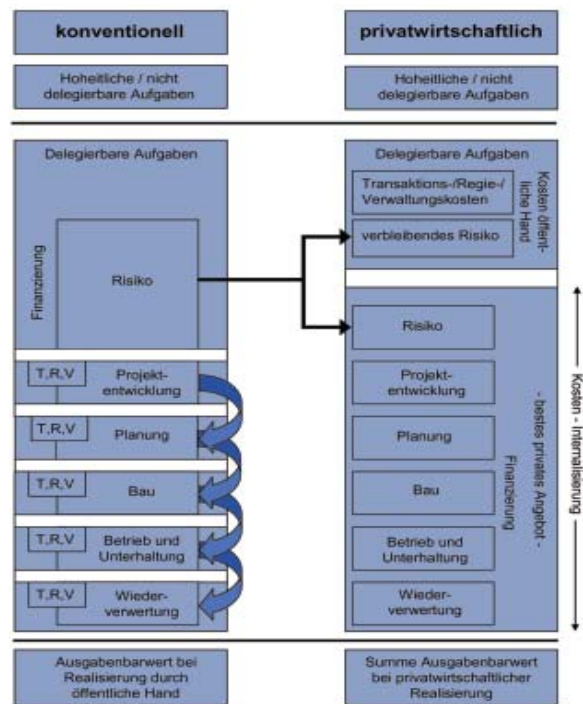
konventionell

privatwirtschaftlich

Hoheitliche / nicht delegierbare Aufgaben

Hoheitliche / nicht delegierbare Aufgaben

Delegierbare Aufgaben

Finanzierung

Risiko

T,R,V

Projektentwicklung

T,R,V

Planung

T,R,V

Bau

T,R,V

Betrieb und Unterhaltung

T,R,V

Wiederverwertung

Delegierbare Aufgaben

Transaktions-/Regie-/ Verwaltungskosten

verbleibendes Risiko

Kosten öffentliche Hand

Risiko

Projektentwicklung

Planung

Bau

Betrieb und Unterhaltung

Wiederverwertung

- bestes privates Angebot - Finanzierung

Kosten - Internalisierung

Ausgabenbarwert bei Realisierung durch öffentliche Hand

Summe Ausgabenbarwert bei privatwirtschaftlicher Realisierung